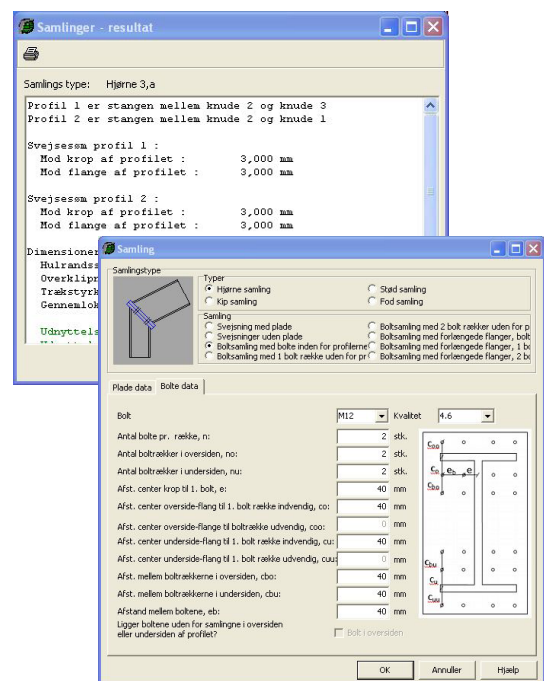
Samlinger - resultat

Samlings type: Hjørne 3,a

Profil 1 er stangen mellem knude 2 og knude 3
Profil 2 er stangen mellem knude 2 og knude 1

Svejsessm profil 1 :
Mod krop af profilet : 3,000 mm
Mod flange af profilet : 3,000 mm

Svejsessm profil 2 :
Mod krop af profilet : 3,000 mm
Mod flange af profilet : 3,000 mm

Dimensioner
Hulrands
Overklip
Trækstyrk
Gennemlok

Udnyttels

Samling

Samlingstype

Typer
Hjørne samling
Kip samling
Stød samling
Fod samling

Samling
Svejsning med plade
Svejsninger uden plade
Boltsamling med bolte inden for profilerne
Boltsamling med 1 bolt række uden for pr
Boltsamling med 2 bolt rækker uden for p
Boltsamling med forlængede flanger, bolt
Boltsamling med forlængede flanger, 1 b
Boltsamling med forlængede flanger, 2 b

Plade data | Bolte data

| | | |
|---|---|---|
| Bolt | M12 | Kvalitet 4.6 |
| Antal bolte pr. række, n: | 2 | stk. |
| Antal boltrækker i oversiden, no: | 2 | stk. |
| Antal boltrækker i undersiden, nu: | 2 | stk. |
| Afst. center krop til 1. bolt, e: | 40 | mm |
| Afst. center overside-flang til 1. bolt række indvendig, co: | 40 | mm |
| Afst. center overside-flange til boltrække udvendig, coo: | 0 | mm |
| Afst. center underside-flang til 1. bolt række indvendig, cu: | 40 | mm |
| Afst. center underside-flang til 1. bolt række udvendig, cuu: | 0 | mm |
| Afst. mellem boltrækkerne i oversiden, cbo: | 40 | mm |
| Afst. mellem boltrækkerne i undersiden, cbu: | 40 | mm |
| Afstand mellem boltene, eb: | 40 | mm |

$c_{oo}$ $c_o$ $e_b$ $e$ $c_{bo}$ $c_{bu}$ $c_u$ $c_{uu}$

Ligger boltene uden for samlingne i oversiden eller undersiden af profilet?
Bolt i oversiden

OK Annuller Hjælp